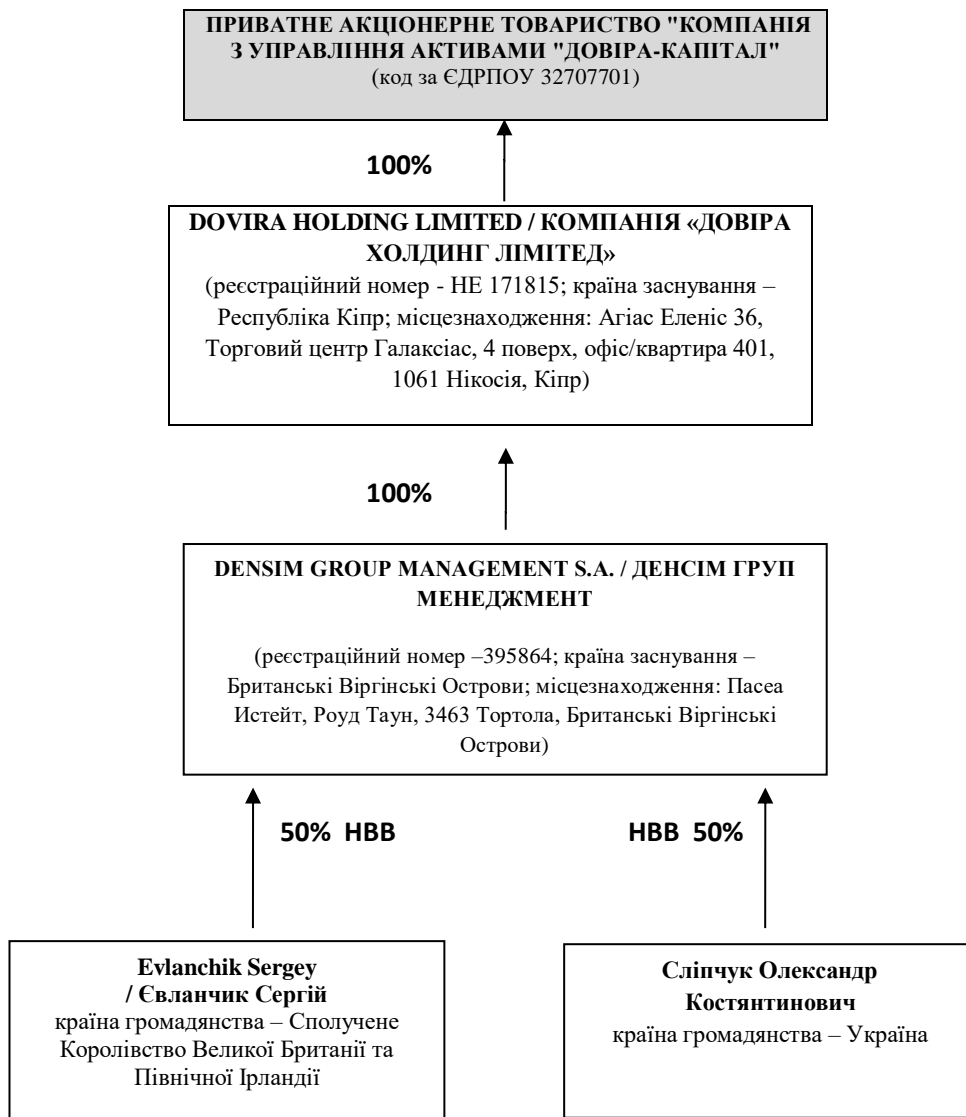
ПРИВАТНЕ АКЦІОНЕРНЕ ТОВАРИСТВО "КОМПАНІЯ З УПРАВЛІННЯ АКТИВАМИ "ДОВІРА-КАПІТАЛ"
(код за ЄДРПОУ 32707701)

100%

DOVIRA HOLDING LIMITED / КОМПАНІЯ «ДОВІРА ХОЛДИНГ ЛІМІТЕД»
(реєстраційний номер - НЕ 171815; країна заснування – Республіка Кіпр; місцезнаходження: Агіас Еленіс 36, Торговий центр Галаксіас, 4 поверх, офіс/квартира 401, 1061 Нікосія, Кіпр)

100%

DENSIM GROUP MANAGEMENT S.A. / ДЕНСІМ ГРУП МЕНЕДЖМЕНТ

(реєстраційний номер –395864; країна заснування – Британські Віргінські Острови; місцезнаходження: Пасеа Истейт, Роуд Таун, 3463 Тортола, Британські Віргінські Острови)

50% НВВ

НВВ 50%

Evlanchik Sergey / Євланчик Сергій
країна громадянства – Сполучене Королівство Великої Британії та Північної Ірландії

Сліпчук Олександр Костянтинович
країна громадянства – Україна